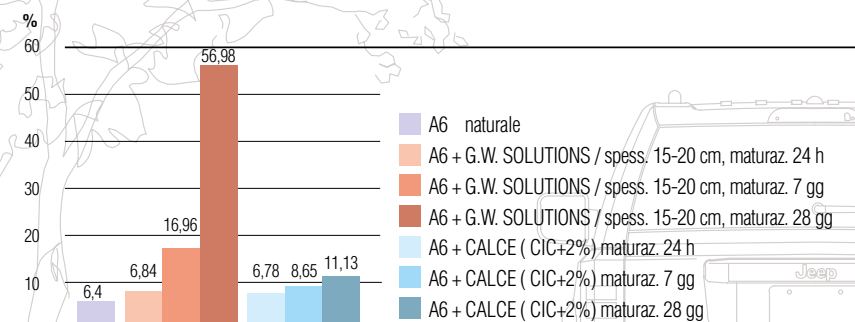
%

60

50

40

30

20

10

56,98

16,96

6,4

6,84

6,78

8,65

11,13

A6 naturale

A6 + G.W. SOLUTIONS / spess. 15-20 cm, maturaz. 24 h

A6 + G.W. SOLUTIONS / spess. 15-20 cm, maturaz. 7 gg

A6 + G.W. SOLUTIONS / spess. 15-20 cm, maturaz. 28 gg

A6 + CALCE ( CIC+2%) maturaz. 24 h

A6 + CALCE ( CIC+2%) maturaz. 7 gg

A6 + CALCE ( CIC+2%) maturaz. 28 gg

Jeep